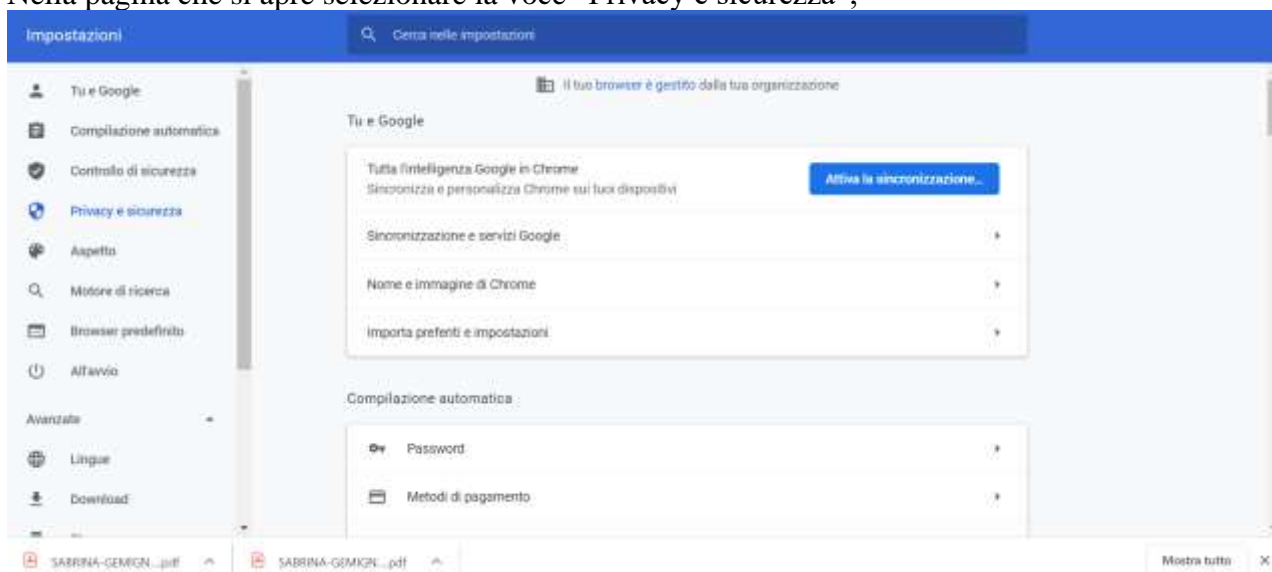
Nella pagina che si apre selezionare la voce "Privacy e sicurezza";

Impostazioni

Cerca nelle impostazioni

Tu e Google
Compilazione automatica
Controllo di sicurezza
Privacy e sicurezza
Aspetto
Motore di ricerca
Browser predefinito
All'avvio
Avanzate
Lingue
Download

Il tuo browser è gestito dalla tua organizzazione

Tu e Google

Tutta l'intelligenza Google in Chrome
Sincronizza e personalizza Chrome sui tuoi dispositivi
Attiva la sincronizzazione...

Sincronizzazione e servizi Google

Nome e immagine di Chrome

Importa preferiti e impostazioni

Compilazione automatica

Password

Metodi di pagamento

SABRINA-GEMIGN....pdf
SABRINA-GEMIGN....pdf
Mostra tutto
×